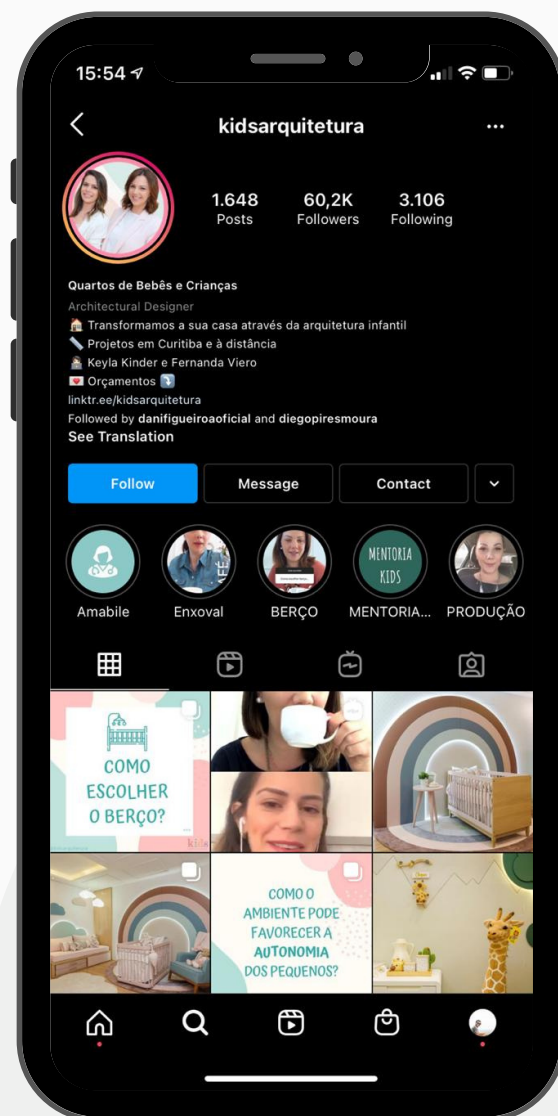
15:54

kidsarquitetura

1.648
Posts

60,2K
Followers

3.106
Following

Quartos de Bebês e Crianças
Architectural Designer
🏠 Transformamos a sua casa através da arquitetura infantil
📏 Projetos em Curitiba e à distância
Keyla Kinder e Fernanda Viero
💌 Orçamentos ⤵️
linktr.ee/kidsarquitetura
Followed by danifigueiroaoficial and diegopiresmoura
See Translation

Follow
Message
Contact

MENTORIA KIDS

Amabile
Enxoval
BERÇO
MENTORIA...
PRODUÇÃO

COMO ESCOLHER O BERÇO?

COMO O AMBIENTE PODE FAVORECER A AUTONOMIA DOS PEQUENOS?